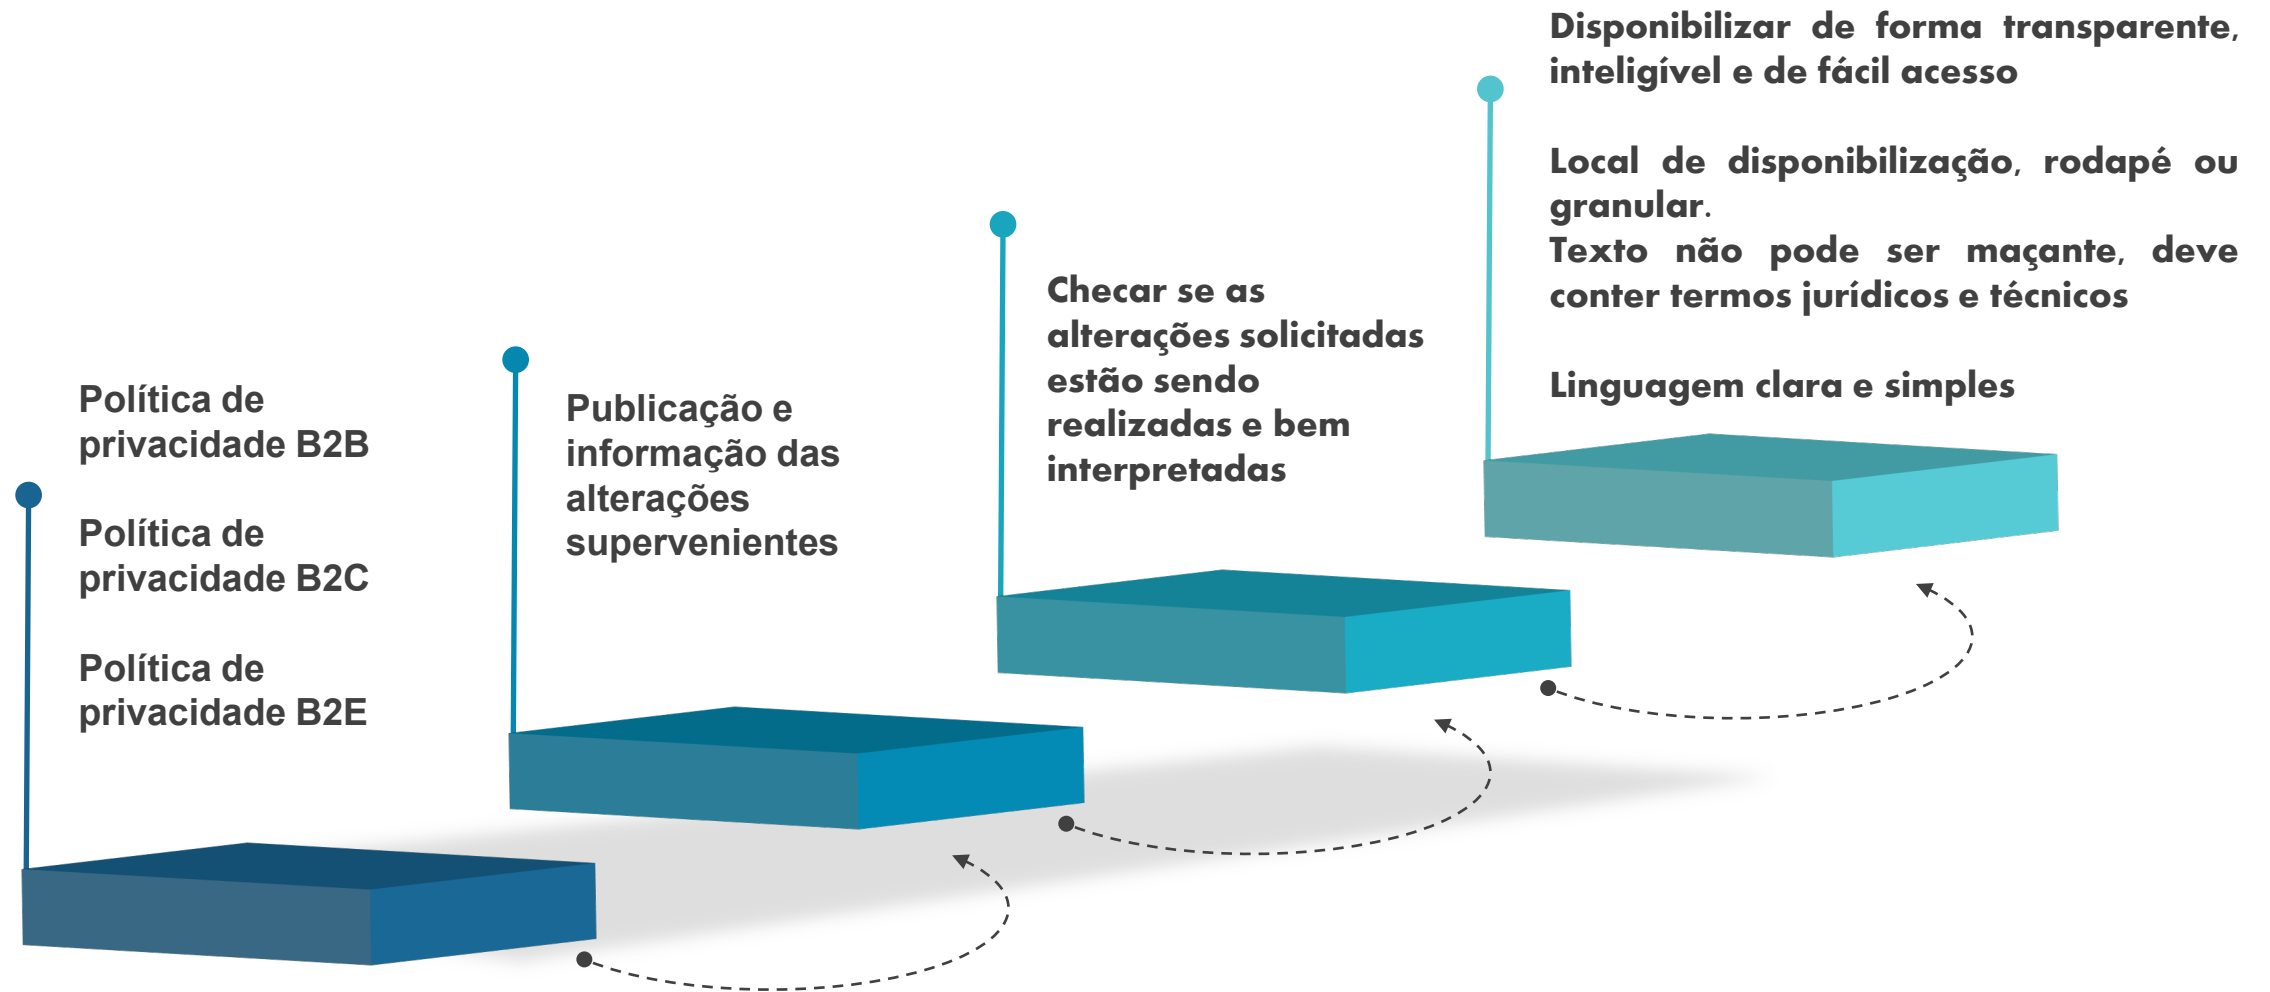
Política de privacidade B2B

Política de privacidade B2C

Política de privacidade B2E

Publicação e informação das alterações supervenientes

Checar se as alterações solicitadas estão sendo realizadas e bem interpretadas

Disponibilizar de forma transparente, inteligível e de fácil acesso

Local de disponibilização, rodapé ou granular.
Texto não pode ser maçante, deve conter termos jurídicos e técnicos

Linguagem clara e simples